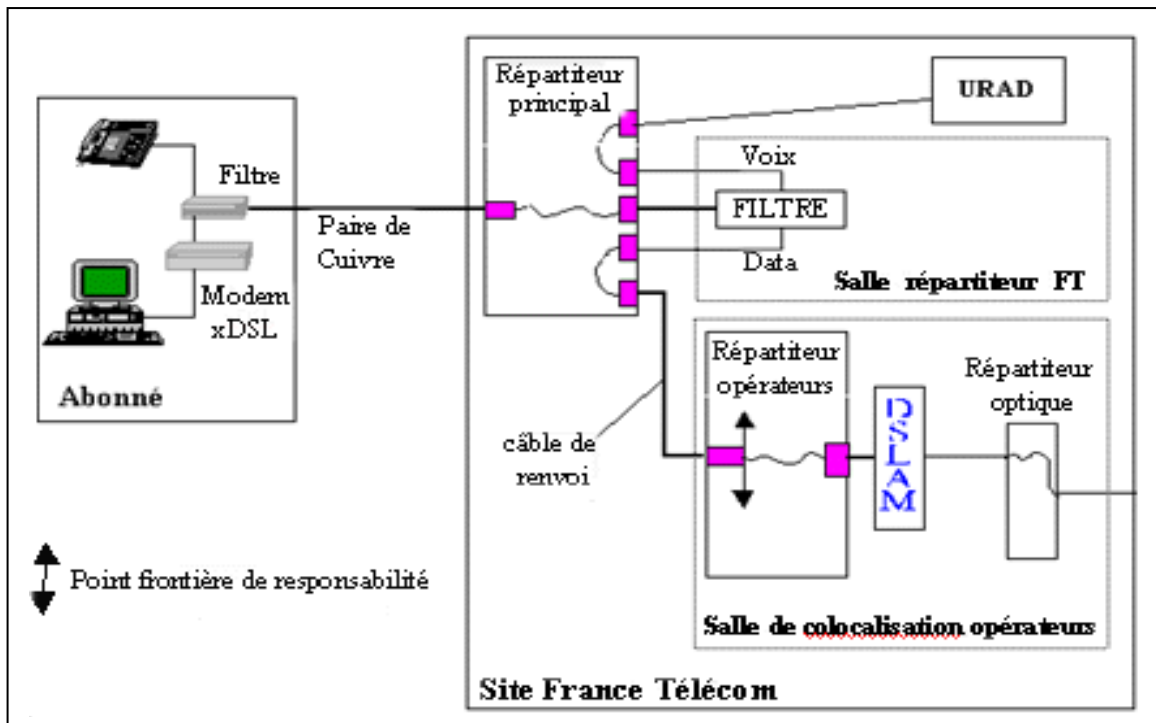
Filtre

Modem xDSL

Abonné

Paire de Cuivre

Répartiteur principal

URAD

Voix

FILTRE

Data

Salle répartiteur FT

câble de renvoi

Répartiteur opérateurs

DSLAM

Répartiteur optique

Salle de colocalisation opérateurs

Point frontière de responsabilité

Site France Télécom